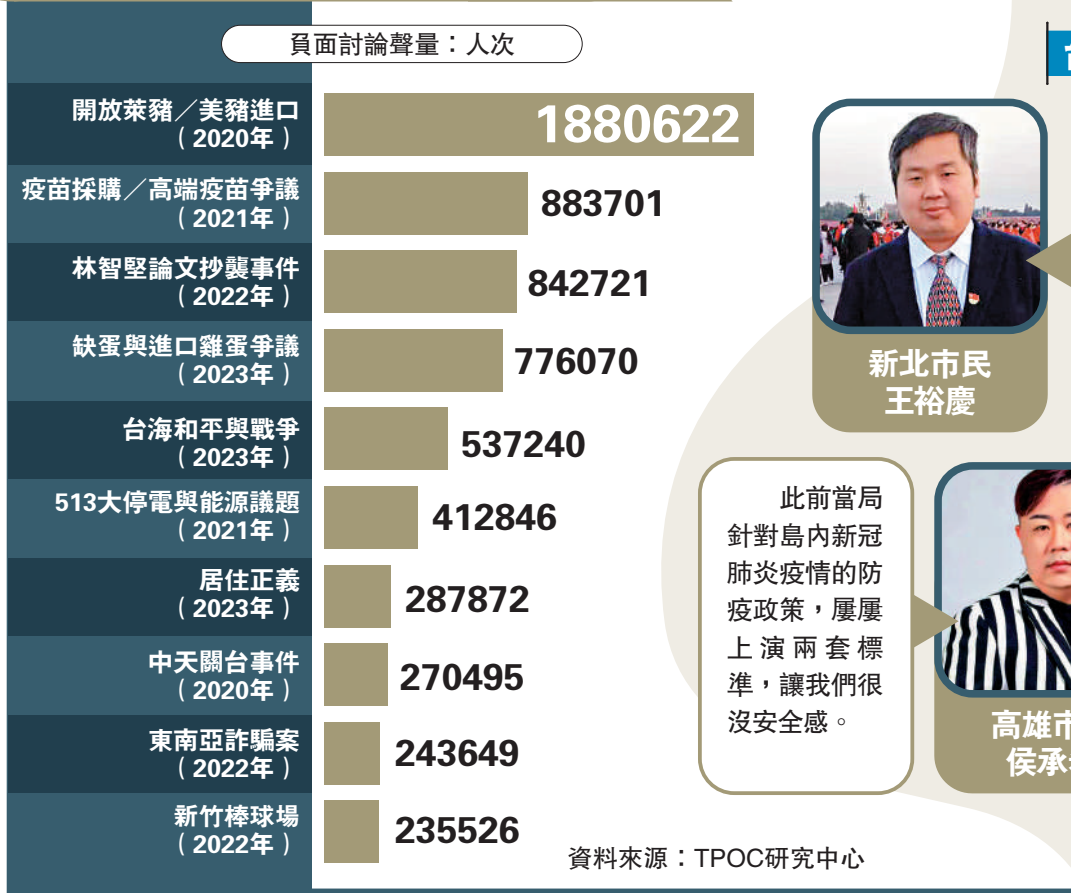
負面討論聲量：人次

| | |
|---|---|
| 開放萊豬／美豬進口（2020年） | 1880622 |
| 疫苗採購／高端疫苗爭議（2021年） | 883701 |
| 林智堅論文抄襲事件（2022年） | 842721 |
| 缺蛋與進口雞蛋爭議（2023年） | 776070 |
| 台海和平與戰爭（2023年） | 537240 |
| 513大停電與能源議題（2021年） | 412846 |
| 居住正義（2023年） | 287872 |
| 中天關台事件（2020年） | 270495 |
| 東南亞詐騙案（2022年） | 243649 |
| 新竹棒球場（2022年） | 235526 |

資料來源：TPOC研究中心

新北市民
王裕慶

此前當局針對島內新冠肺炎疫情的防疫政策，屢屢上演兩套標準，讓我們很沒安全感。

高雄市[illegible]
侯承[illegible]